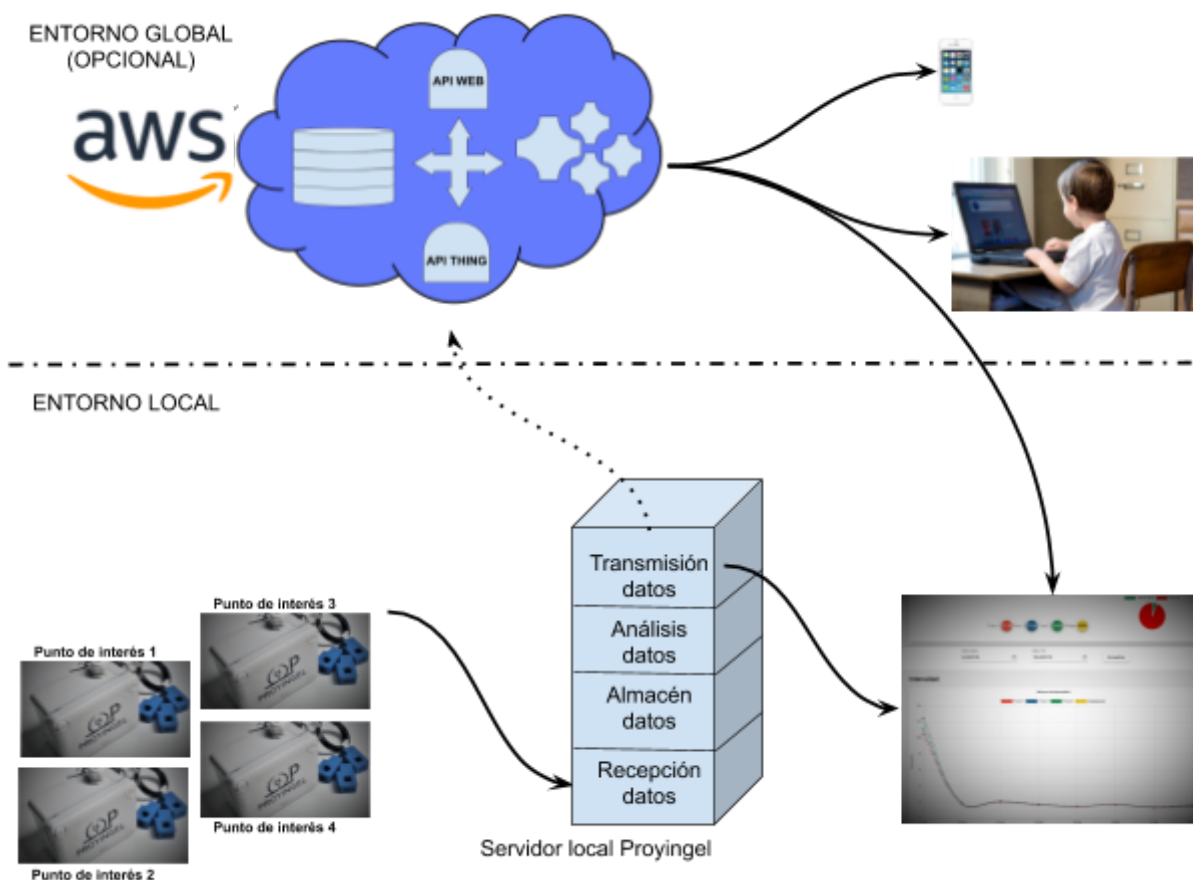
ENTORNO GLOBAL
(OPCIONAL)

aws

API WEB

API THING

ENTORNO LOCAL

Punto de interés 3

Punto de interés 1

Punto de interés 4

Punto de interés 2

Transmisión datos

Análisis datos

Almacén datos

Recepción datos

Servidor local Proyingel